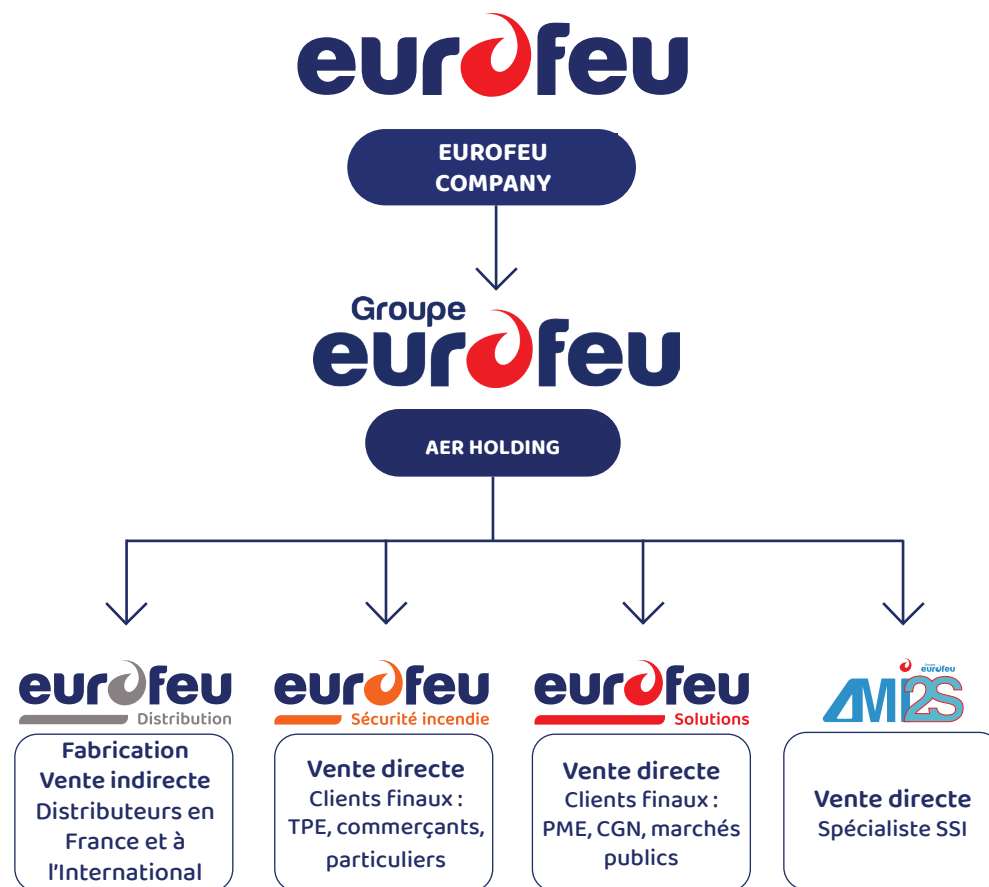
eurofeu

EUROFEU COMPANY

Groupe eurofeu

AER HOLDING

eurofeu Distribution

Fabrication
Vente indirecte
Distributeurs en France et à l'International

eurofeu Sécurité incendie

Vente directe
Clients finaux : TPE, commerçants, particuliers

eurofeu Solutions

Vente directe
Clients finaux : PME, CGN, marchés publics

Groupe eurofeu AMI2S

Vente directe
Spécialiste SSI